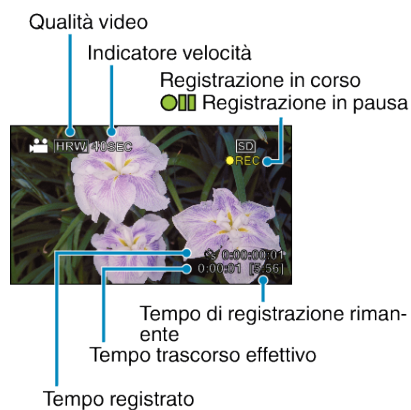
Qualità video

Indicatore velocità

Registrazione in corso

Registrazione in pausa

HRW 40SEC

SD

REC

0:00:00:01

0:00:01 [5:56]

Tempo di registrazione rimanente

Tempo trascorso effettivo

Tempo registrato